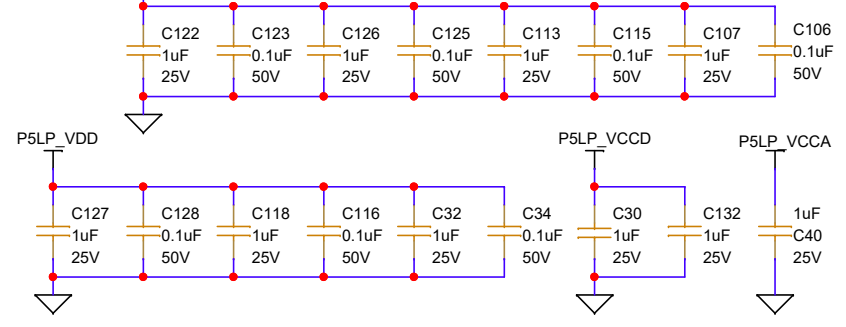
C122
1uF
25V

C123
0.1uF
50V

C126
1uF
25V

C125
0.1uF
50V

C113
1uF
25V

C115
0.1uF
50V

C107
1uF
25V

C106
0.1uF
50V

P5LP_VDD

C127
1uF
25V

C128
0.1uF
50V

C118
1uF
25V

C116
0.1uF
50V

C32
1uF
25V

C34
0.1uF
50V

P5LP_VCCD

C30
1uF
25V

C132
1uF
25V

P5LP_VCCA

1uF
C40
25V